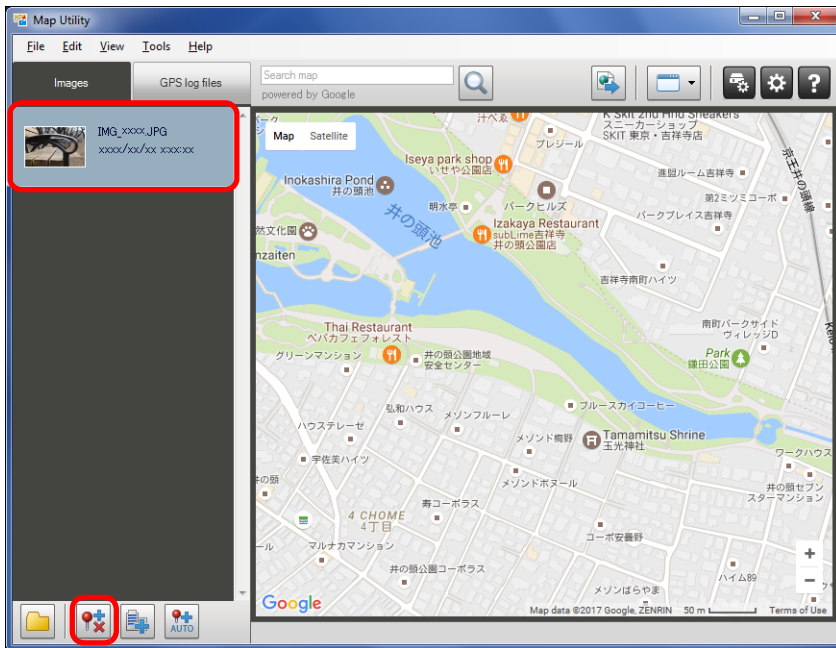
Map Utility

File Edit View Tools Help

Images GPS log files

Search map
powered by Google

IMG_xxxx.JPG
xxxx/xx/xx xx:xx

Map Satellite

K Skit 2nd Hnd Sneakers
スニーカーショップ
SKIT 東京・吉祥寺店
プレジール
Iseya park shop
いせや公園店
Inokashira Pond
井の頭池
明水亭
パークヒルズ
井の頭池
Izakaya Restaurant
sublime吉祥寺
井の頭公園店
遥望ルーム吉祥寺
第2ミツミコーポ
パークプレイス吉祥寺
吉祥寺南町ハイツ
然文化園
nzaiten
Thai Restaurant
ペパカフェフォレスト
グリーンマンション
井の頭公園地域
安全センター
南町パークサイド
ヴィレッジD
Park
鎌田公園
弘和ハウス
メゾンフルーレ
ブルースカイコーヒー
ハウステレーゼ
メゾンド椚野
Tamamitsu Shrine
玉光神社
宇佐美ハイツ
ワークハウス
井の頭
メゾンドボヌール
井の頭セブン
スターマンション
寿コーポラス
4 CHOME
4丁目
コーポ安藤野
マルナカマンション
井の頭公園コーポラス
ハイム89
メゾンばらやま
京王井の頭線
Google
Map data ©2017 Google, ZENRIN 50 m Terms of Use

AUTO